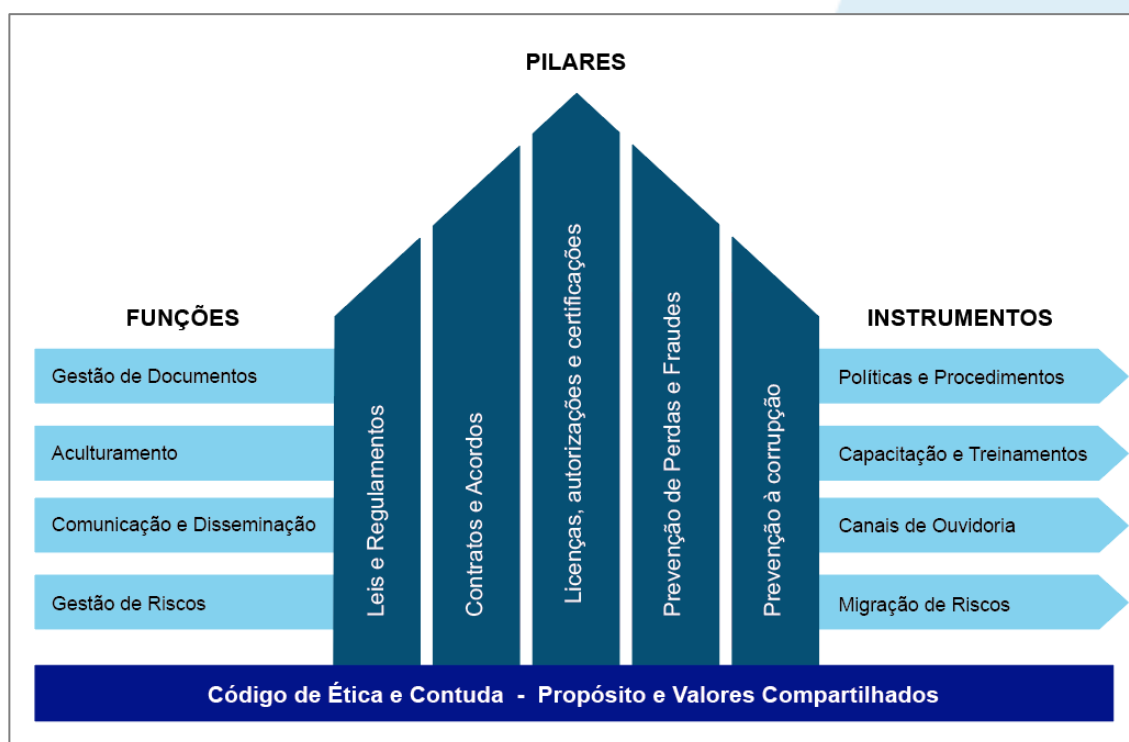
PILARES

FUNÇÕES

Gestão de Documentos

Aculturamento

Comunicação e Disseminação

Gestão de Riscos

Leis e Regulamentos

Contratos e Acordos

Licenças, autorizações e certificações

Prevenção de Perdas e Fraudes

Prevenção à corrupção

INSTRUMENTOS

Políticas e Procedimentos

Capacitação e Treinamentos

Canais de Ouvidoria

Migração de Riscos

Código de Ética e Contuda - Propósito e Valores Compartilhados